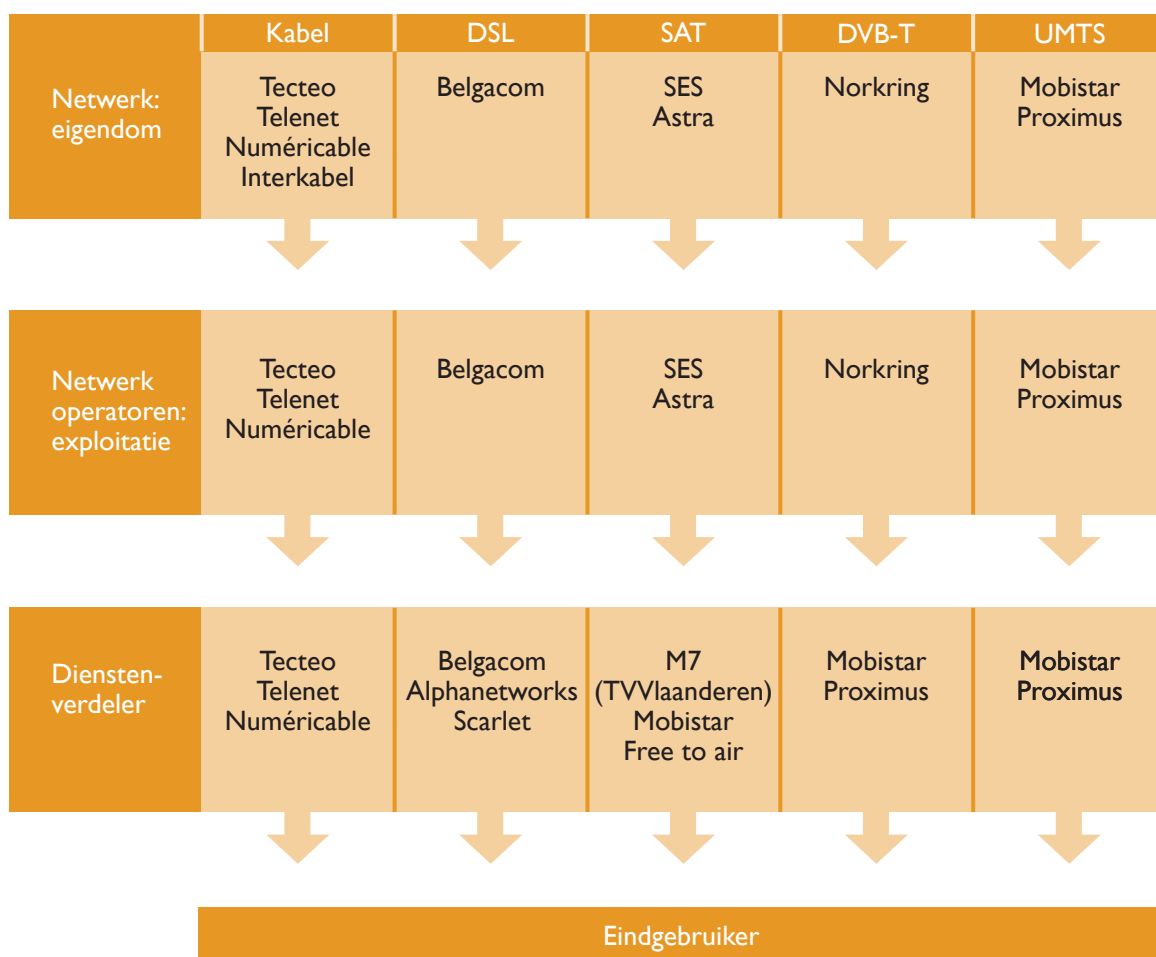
|  | Kabel | DSL | SAT | DVB-T | UMTS |
|---|---|---|---|---|---|
| Netwerk: eigendom | Tecteo Telenet Numéricable Interkabel | Belgacom | SES Astra | Norkring | Mobistar Proximus |
| Netwerk operatoren: exploitatie | Tecteo Telenet Numéricable | Belgacom | SES Astra | Norkring | Mobistar Proximus |
| Dienstenverdeler | Tecteo Telenet Numéricable | Belgacom Alphanetworks Scarlet | M7 (TVVlaanderen) Mobistar Free to air | Mobistar Proximus | Mobistar Proximus |

Eindgebruiker